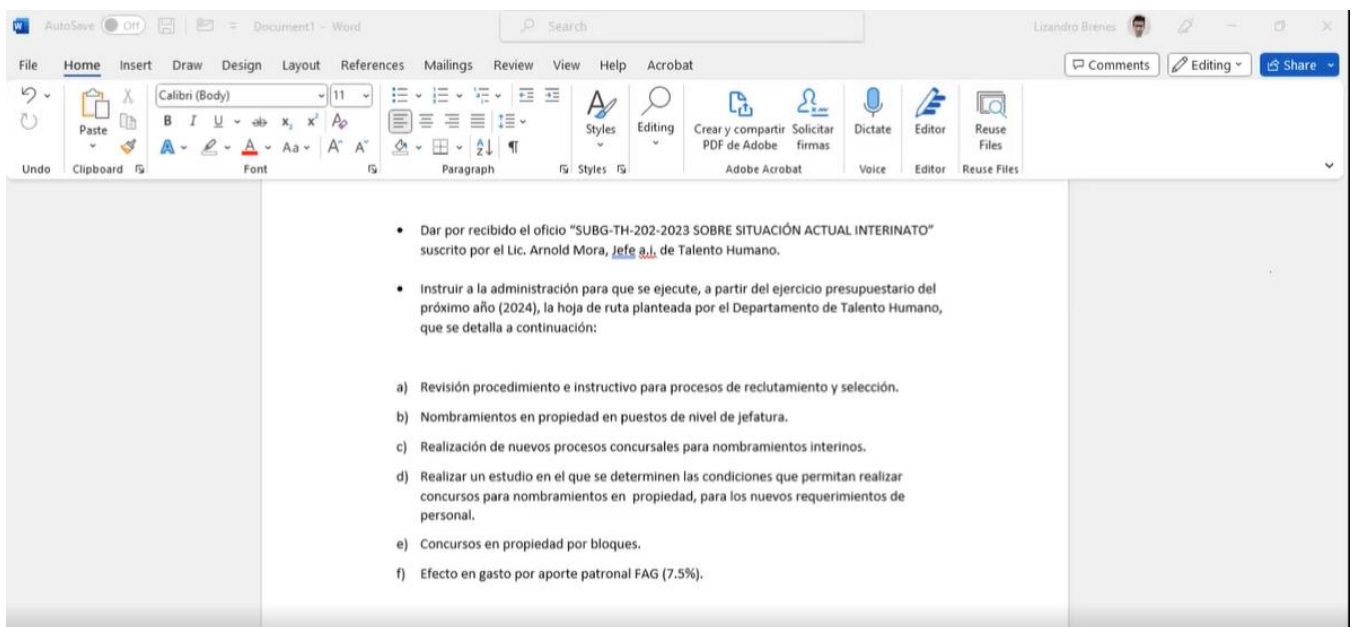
AutoSave Off Document1 - Word Search Lizandro Brenes

File Home Insert Draw Design Layout References Mailings Review View Help Acrobat Comments Editing Share

Undo Paste Clipboard Calibri (Body) 11 B I U Font Paragraph Styles Styles Editing Crear y compartir PDF de Adobe Solicitar firmas Adobe Acrobat Dictate Voice Editor Editor Reuse Files Reuse Files

- Dar por recibido el oficio "SUBG-TH-202-2023 SOBRE SITUACIÓN ACTUAL INTERINATO" suscrito por el Lic. Arnold Mora, Jefe a.i. de Talento Humano.

- Instruir a la administración para que se ejecute, a partir del ejercicio presupuestario del próximo año (2024), la hoja de ruta planteada por el Departamento de Talento Humano, que se detalla a continuación:

a) Revisión procedimiento e instructivo para procesos de reclutamiento y selección.

b) Nombramientos en propiedad en puestos de nivel de jefatura.

c) Realización de nuevos procesos concursales para nombramientos interinos.

d) Realizar un estudio en el que se determinen las condiciones que permitan realizar concursos para nombramientos en propiedad, para los nuevos requerimientos de personal.

e) Concursos en propiedad por bloques.

f) Efecto en gasto por aporte patronal FAG (7.5%).